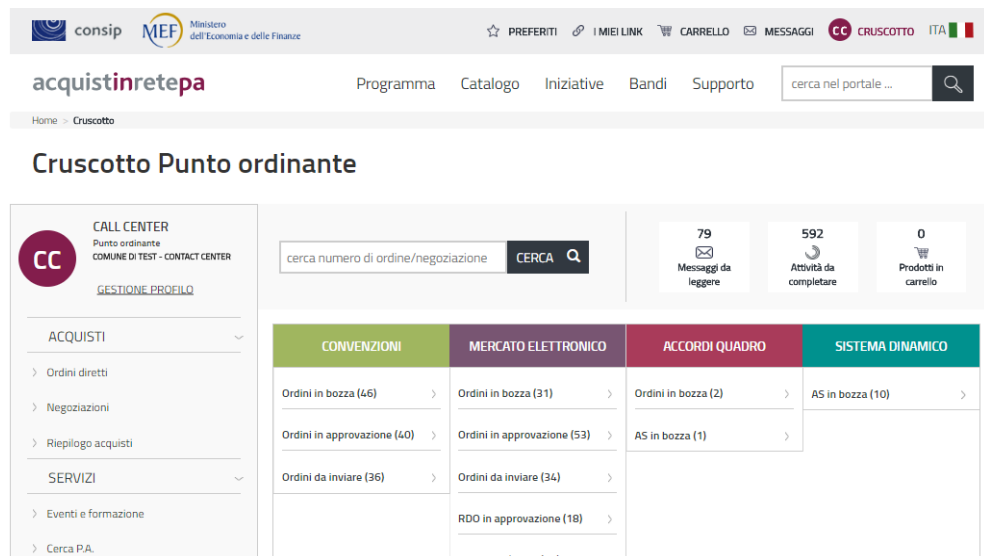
consip MEF Ministero dell'Economia e delle Finanze

PREFERITI I MIEI LINK CARRELLO MESSAGGI CC CRUSCOTTO ITA

acquistinretepa

Programma Catalogo Iniziative Bandi Supporto cerca nel portale ...

Home > Cruscotto

Cruscotto Punto ordinante

CC CALL CENTER
Punto ordinante
COMUNE DI TEST - CONTACT CENTER

GESTIONE PROFILO

ACQUISTI
Ordini diretti
Negoziazioni
Riepilogo acquisti

SERVIZI
Eventi e formazione
Cerca P.A.

cerca numero di ordine/negoziazione CERCA

79 Messaggi da leggere
592 Attività da completare
0 Prodotti in carrello

CONVENZIONI
Ordini in bozza (46)
Ordini in approvazione (40)
Ordini da inviare (36)

MERCATO ELETTRONICO
Ordini in bozza (31)
Ordini in approvazione (53)
Ordini da inviare (34)
RDO in approvazione (18)

ACCORDI QUADRO
Ordini in bozza (2)
AS in bozza (1)

SISTEMA DINAMICO
AS in bozza (10)